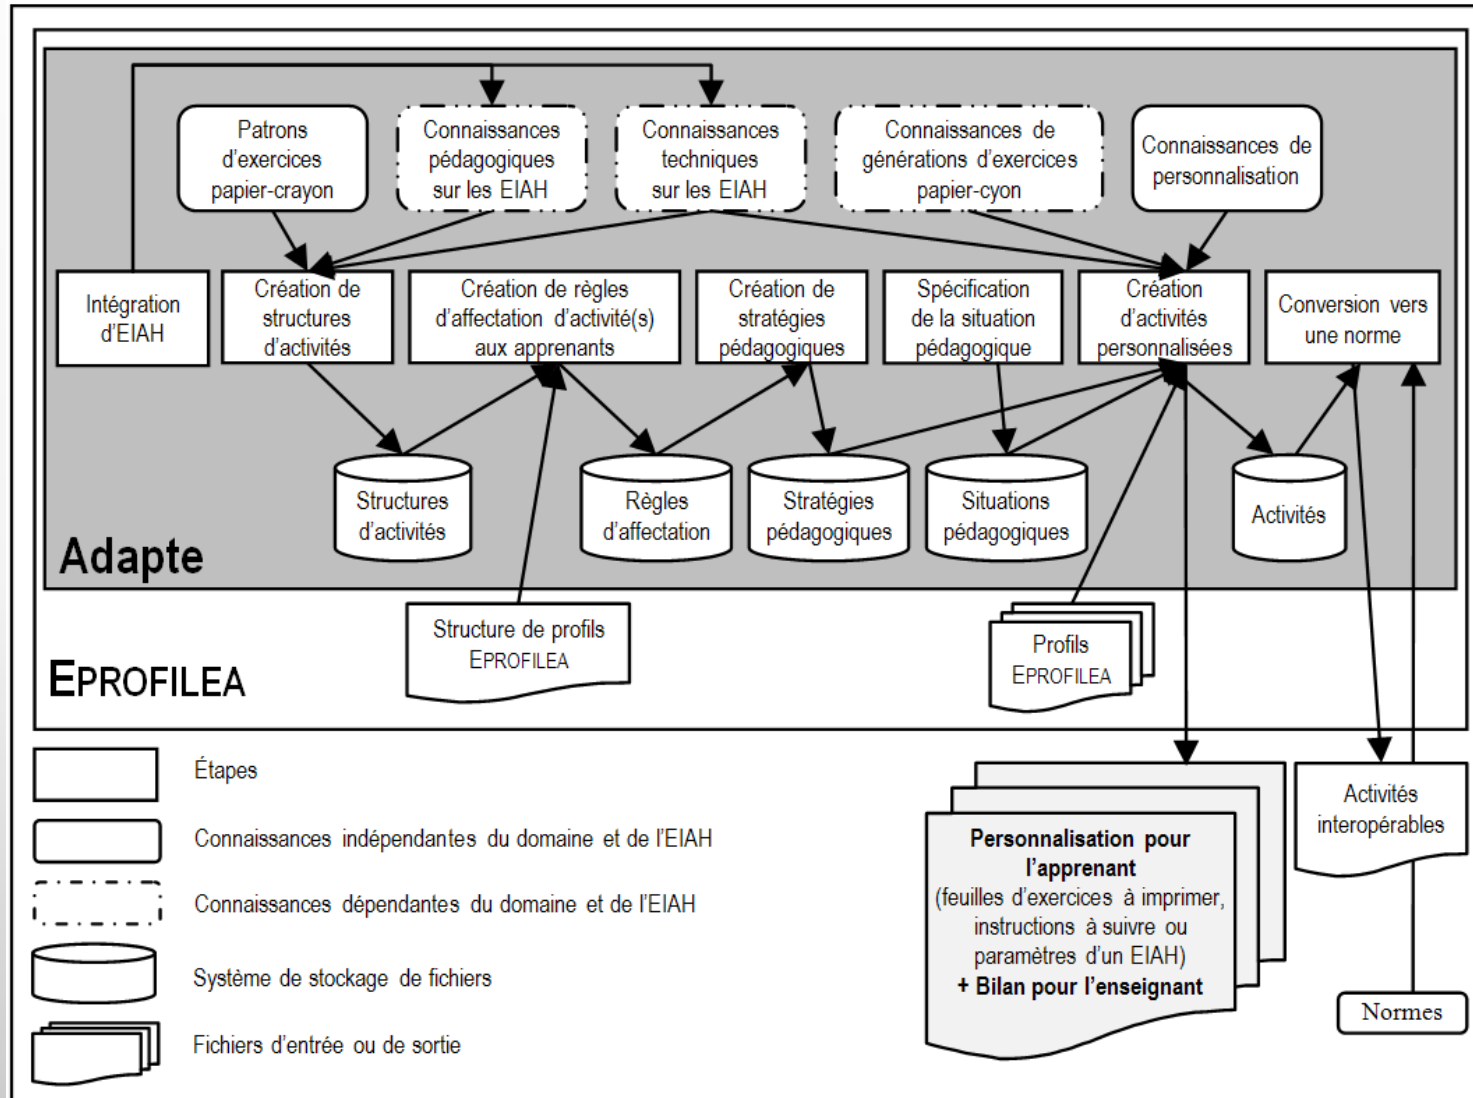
Patrons d'exercices papier-crayon

Connaissances pédagogiques sur les EIAH

Connaissances techniques sur les EIAH

Connaissances de générations d'exercices papier-cyon

Connaissances de personnalisation

Intégration d'EIAH

Création de structures d'activités

Création de règles d'affectation d'activité(s) aux apprenants

Création de stratégies pédagogiques

Spécification de la situation pédagogique

Création d'activités personnalisées

Conversion vers une norme

Structures d'activités

Règles d'affectation

Stratégies pédagogiques

Situations pédagogiques

Activités

Adapte

Structure de profils EPROFILEA

Profils EPROFILEA

EPROFILEA

Étapes

Connaissances indépendantes du domaine et de l'EIAH

Connaissances dépendantes du domaine et de l'EIAH

Système de stockage de fichiers

Fichiers d'entrée ou de sortie

**Personnalisation pour l'apprenant** (feuilles d'exercices à imprimer, instructions à suivre ou paramètres d'un EIAH) **+ Bilan pour l'enseignant**

Activités interopérables

Normes